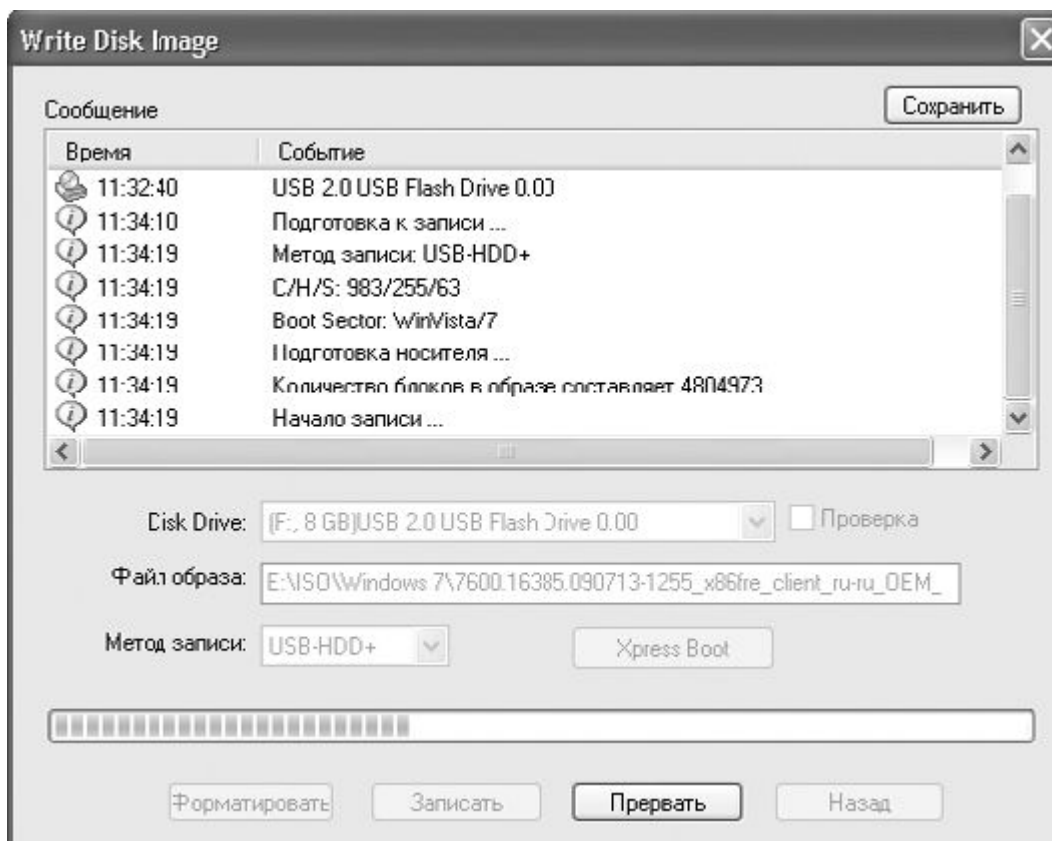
Write Disk Image

Сообщение

Сохранить

| Время | Событие |
|---|---|
| 11:32:40 | USB 2.0 USB Flash Drive 0.00 |
| 11:34:10 | Подготовка к записи ... |
| 11:34:19 | Метод записи: USB-HDD+ |
| 11:34:19 | C/H/S: 983/255/63 |
| 11:34:19 | Boot Sector: WinVista/7 |
| 11:34:19 | Подготовка носителя ... |
| 11:34:19 | Количество блоков в образе составляет 4804973 |
| 11:34:19 | Начало записи ... |

Disk Drive: (F:, 8 GB)USB 2.0 USB Flash Drive 0.00

Проверка

Файл образа: E:\ISO\Windows 7\7600.16385.090713-1255_x86fre_client_ru-ru_OEM_

Метод записи: USB-HDD+

Xpress Boot

Форматировать

Записать

Прервать

Назад